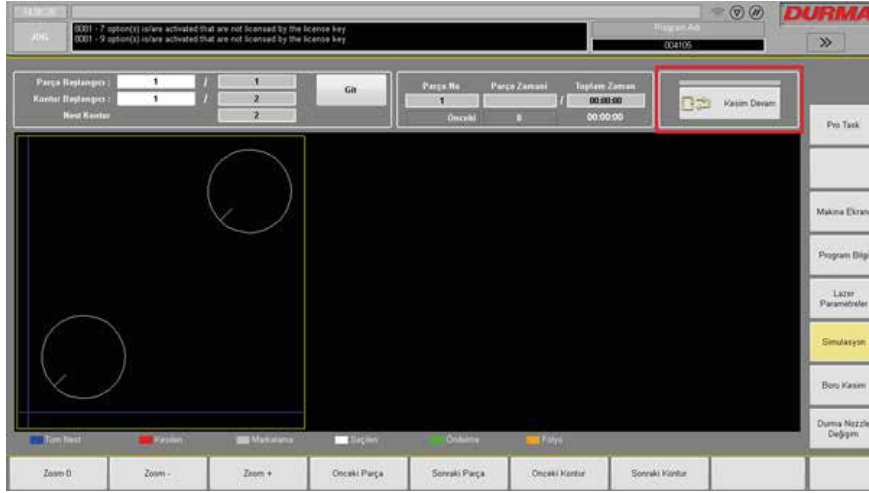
14:58:26
JOG
0081 - 7 option(s) is/are activated that are not licensed by the license key
0081 - 9 option(s) is/are activated that are not licensed by the license key
Program Adı
004105
DURMA
>>

Parça Başlangıcı : 1 / 1
Kontur Başlangıcı : 1 / 2
Nest Kontur 2
Git

Parça No
1
Parça Zamanı
Toplam Zaman
/ 00:00:00
Önceki 0 00:00:00

Kesim Devam

Pro Task
Makina Ekranı
Program Bilgi
Lazer Parametreler
Simulasyon
Boru Kesim
Durma Nozzle Değişim

Tüm Nest
Kesilen
Markalama
Seçilen
Ön Delme
Folyo

Zoom 0
Zoom -
Zoom +
Önceki Parça
Sonraki Parça
Önceki Kontur
Sonraki Kontur